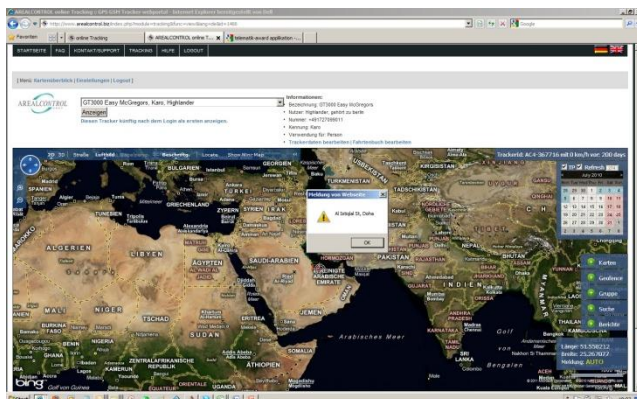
AREALCONTROL online Tracking > GPS GSM Tracker weltweit! - Internet Explorer bereitgestellt von Dell

http://www.arealcontrol.biz/index.php/module=tracking&func=view&lang=de&id=1466

Google

Favoriten

online Tracking

AREALCONTROL online T...

telematik-award application -...

STARTSEITE FAQ KONTAKT/SUPPORT TRACKING HILFE LOGOUT

[ Menü: Kartenübersicht | Einstellungen | Logout ]

AREALCONTROL

GT3000 Easy McGregors, Karo, Highlander

Anzeigen

Diesen Tracker künftig nach dem Login als ersten anzeigen.

Informationen:
Bezeichnung: GT3000 Easy McGregors
Nutzer: Highlander, gehört zu berlin
Nummer: +491727099011
Kennung: Karo
Verwendung für: Person
Trackerdaten bearbeiten | Fahrtenbuch bearbeiten

3D Straße Luftbild Vogelperspektive Beschriftung Locate Show Mini Map

TrackerId: AC4-367716 mit 0 km/h vor: 200 days

Refresh

July 2010

Meldung von Webseite

Al Sirbijat St, Doha

OK

Karten

Geofence

Gruppe

Suche

Berichte

Länge: 51.550212
Breite: 25.267077
Meldung: AUTO

BULGARIEN GEORGIEN Istanbul TURKMENISTAN Ankara TÜRKEI GRIECHENLAND ZYPERN SYRIEN LIBANON IRAK IRAN TUNESIEN Tripolis ALGERIEN LIBYEN ÄGYPTEN SAUDI-ARABIEN Riad VEREINIGTE ARABISCHE EMIRATE OMAN JEMEN MALI NIGER TSCHAD SUDAN Khartum ERITREA ÄTHIOPIEN SOMALIA NIGERIA KAMERUN ZENTRALAFRIKANISCHE REPUBLIK GHANA BURKINA FASO Golf von Guinea Arabisches Meer PAKISTAN AFGHANISTAN TADSCHIKISTAN KIRGISISTAN USBEKISTAN INDIEN NEPAL BHUTAN BANGLADESCH MYANMAR Golf von Bengalen SRI LANKA KARNATAKA Chennai Bangkok SPANIEN Algier Kairo Mekka Kabul Lagos Addis Abeba Mogadischu UGANDA KENIA Doha

bing